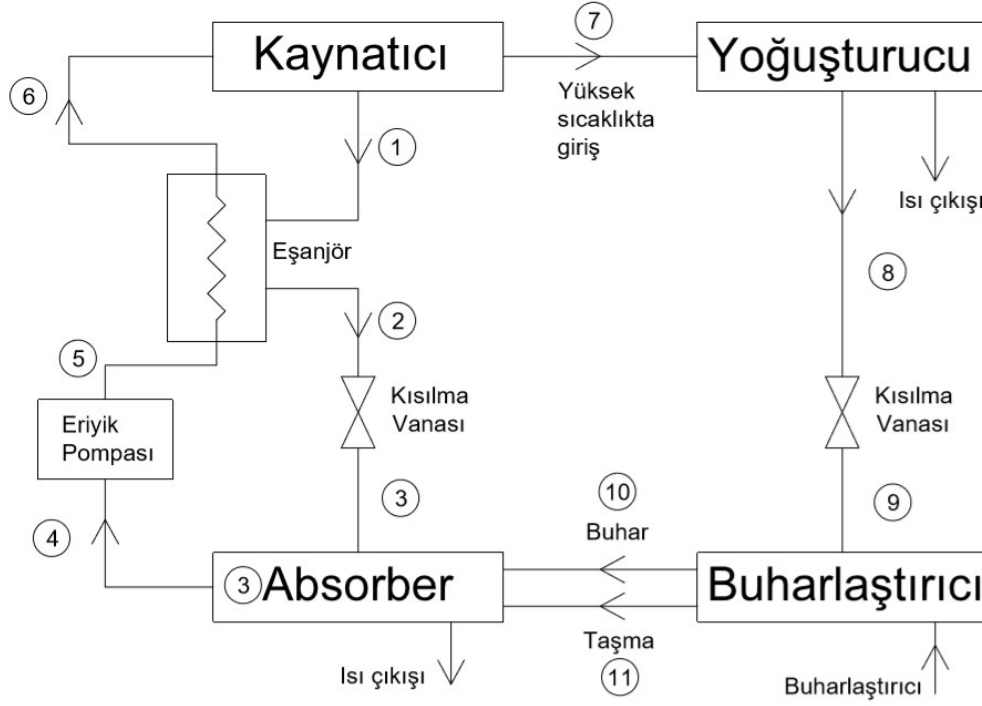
Kaynatıcı

7

Yoğuşturucu

6

Yüksek sıcaklıkta giriş

1

Isı çıkışı

Eşanjör

8

2

5

Kısılma Vanası

Kısılma Vanası

Eriyik Pompası

3

10

9

4

Buhar

3 Absorber

Buharlaştırıcı

Taşma

Isı çıkışı

11

Buharlaştırıcı